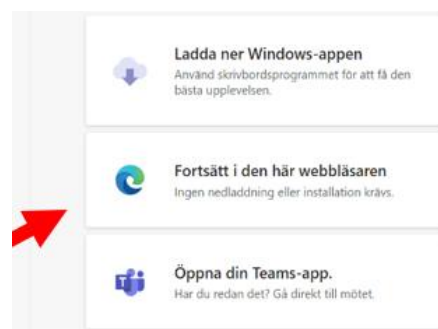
Ladda ner Windows-appen
Använd skrivbordsprogrammet för att få den bästa upplevelsen.

Fortsätt i den här webbläsaren
Ingen nedladdning eller installation krävs.

Öppna din Teams-app.
Har du redan det? Gå direkt till mötet.